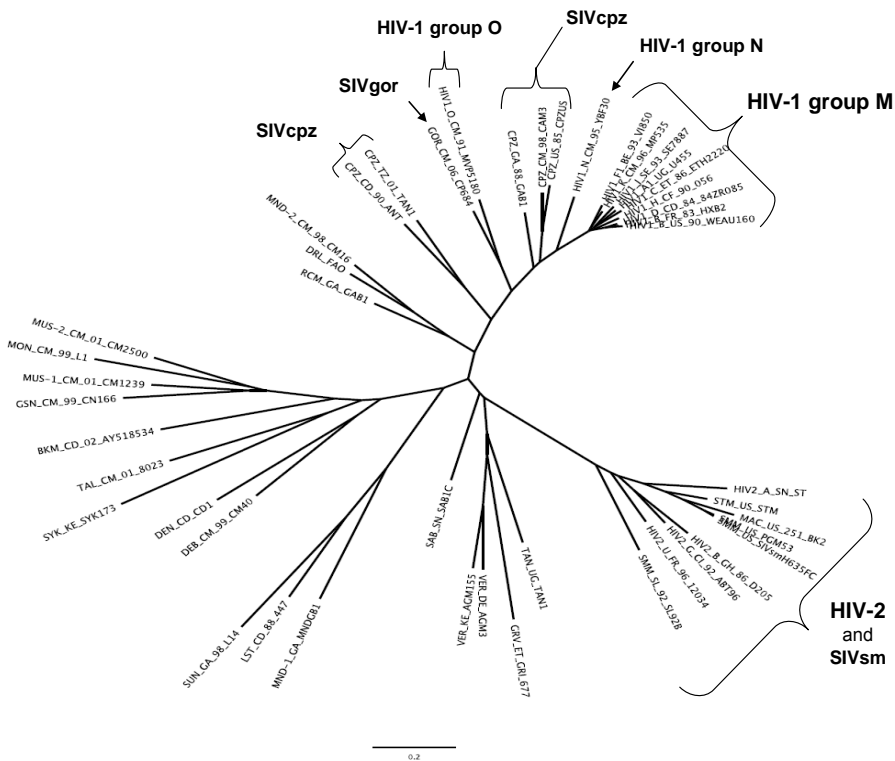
HIV-1 group O

SIVcpz

HIV-1 group N

SIVgor

HIV-1 group M

SIVcpz

HIV1_O_CM_91_MVP5180
GOR_CM_06_CP684
CPZ_GA_88_GAB1
CPZ_CM_98_CAM3
CPZ_US_85_CPZUS
HIV1_N_CM_95_YBF30
HIV1_F1_BE_93_VI850
HIV1_K_CM_96_MP535
HIV1_J_SE_93_SE7887
HIV1_A1_UG_U455
HIV1_C_ET_86_ETH2220
HIV1_H_CF_90_056
HIV1_D_CD_84_84ZR085
HIV1_B_FR_83_HXB2
HIV1_B_US_90_WEAU160
CPZ_TZ_01_TAN1
CPZ_CD_90_ANT
MND-2_CM_98_CM16
DRL_FAO
RCM_GA_GAB1
MUS-2_CM_01_CM2500
MON_CM_99_L1
MUS-1_CM_01_CM1239
GSN_CM_99_CN166
BKM_CD_02_AY518534
TAL_CM_01_8023
SYK_KE_SYK173
DEN_CD_CD1
DEB_CM_99_CM40
SAB_SN_SAB1C
TAN_UG_TAN1
VER_KE_AGM155
VER_DE_AGM3
GRV_ET_GRI_677
SUN_GA_98_L14
LST_CD_88_447
MND-1_GA_MNDGB1
HIV2_A_SN_ST
STM_US_STM
MAC_US_251_BK2
SMM_US_PGM53
SMM_US_SIVsmH635FC
HIV2_B_GH_86_D205
HIV2_G_CI_92_ABT96
HIV2_U_FR_96_12034
SMM_SL_92_SL92B

HIV-2
and
SIVsm

0.2